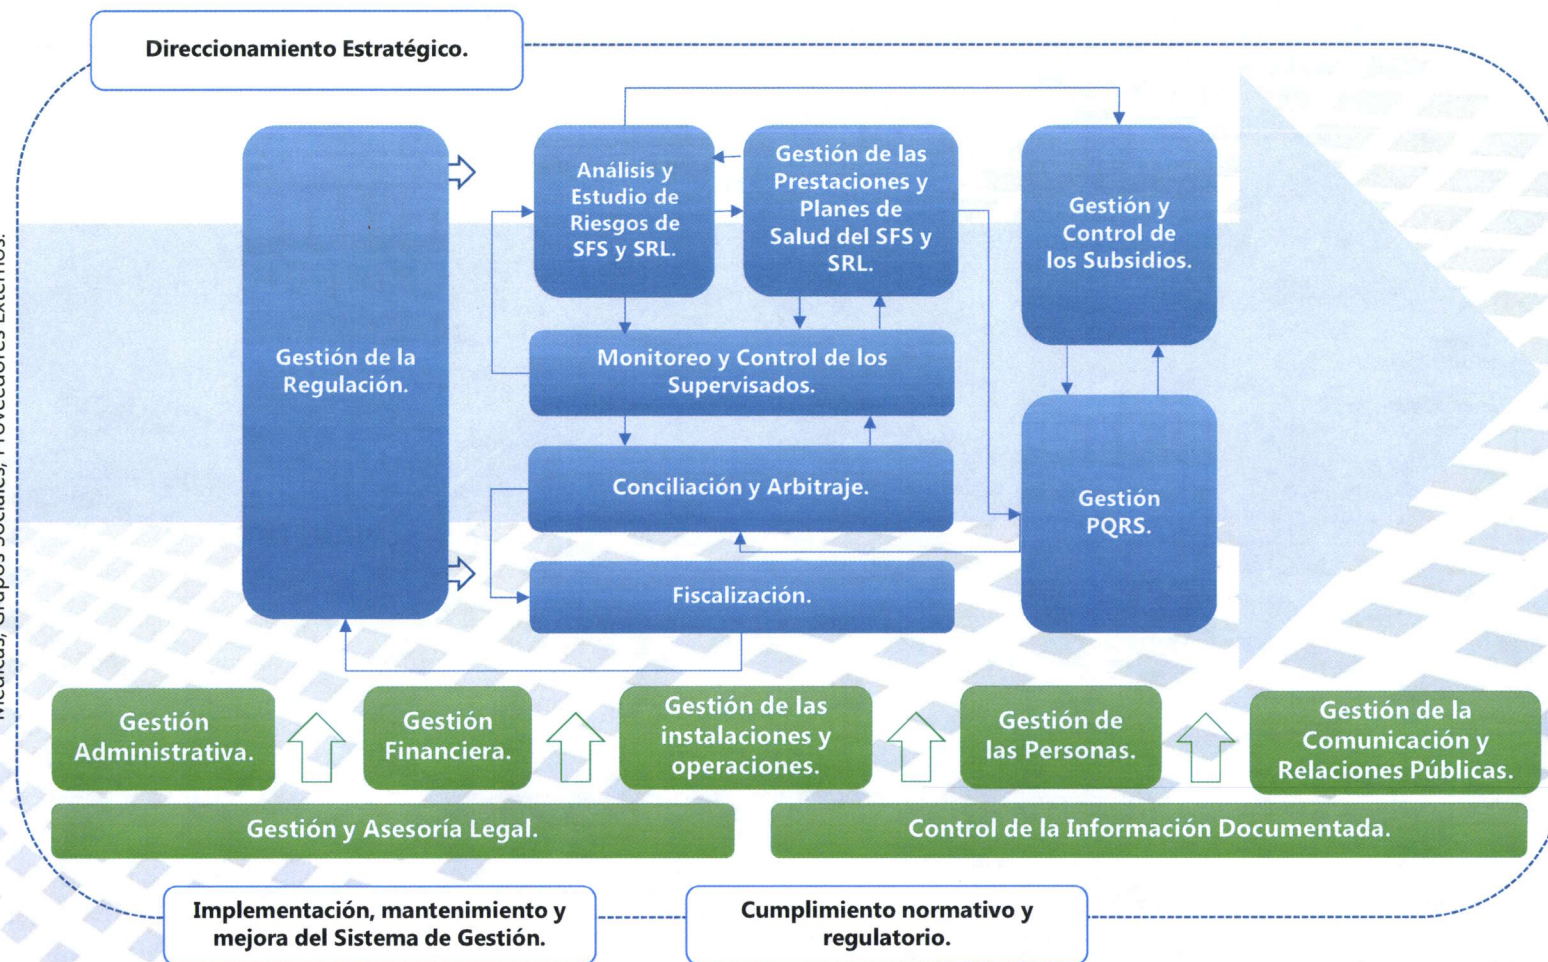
Direccionamiento Estratégico.

Médicas, Grupos Sociales, Proveedores Externos.

Gestión de la Regulación.

Análisis y Estudio de Riesgos de SFS y SRL.

Gestión de las Prestaciones y Planes de Salud del SFS y SRL.

Gestión y Control de los Subsidios.

Monitoreo y Control de los Supervisados.

Conciliación y Arbitraje.

Gestión PQRS.

Fiscalización.

Gestión Administrativa.

Gestión Financiera.

Gestión de las instalaciones y operaciones.

Gestión de las Personas.

Gestión de la Comunicación y Relaciones Públicas.

Gestión y Asesoría Legal.

Control de la Información Documentada.

Implementación, mantenimiento y mejora del Sistema de Gestión.

Cumplimiento normativo y regulatorio.